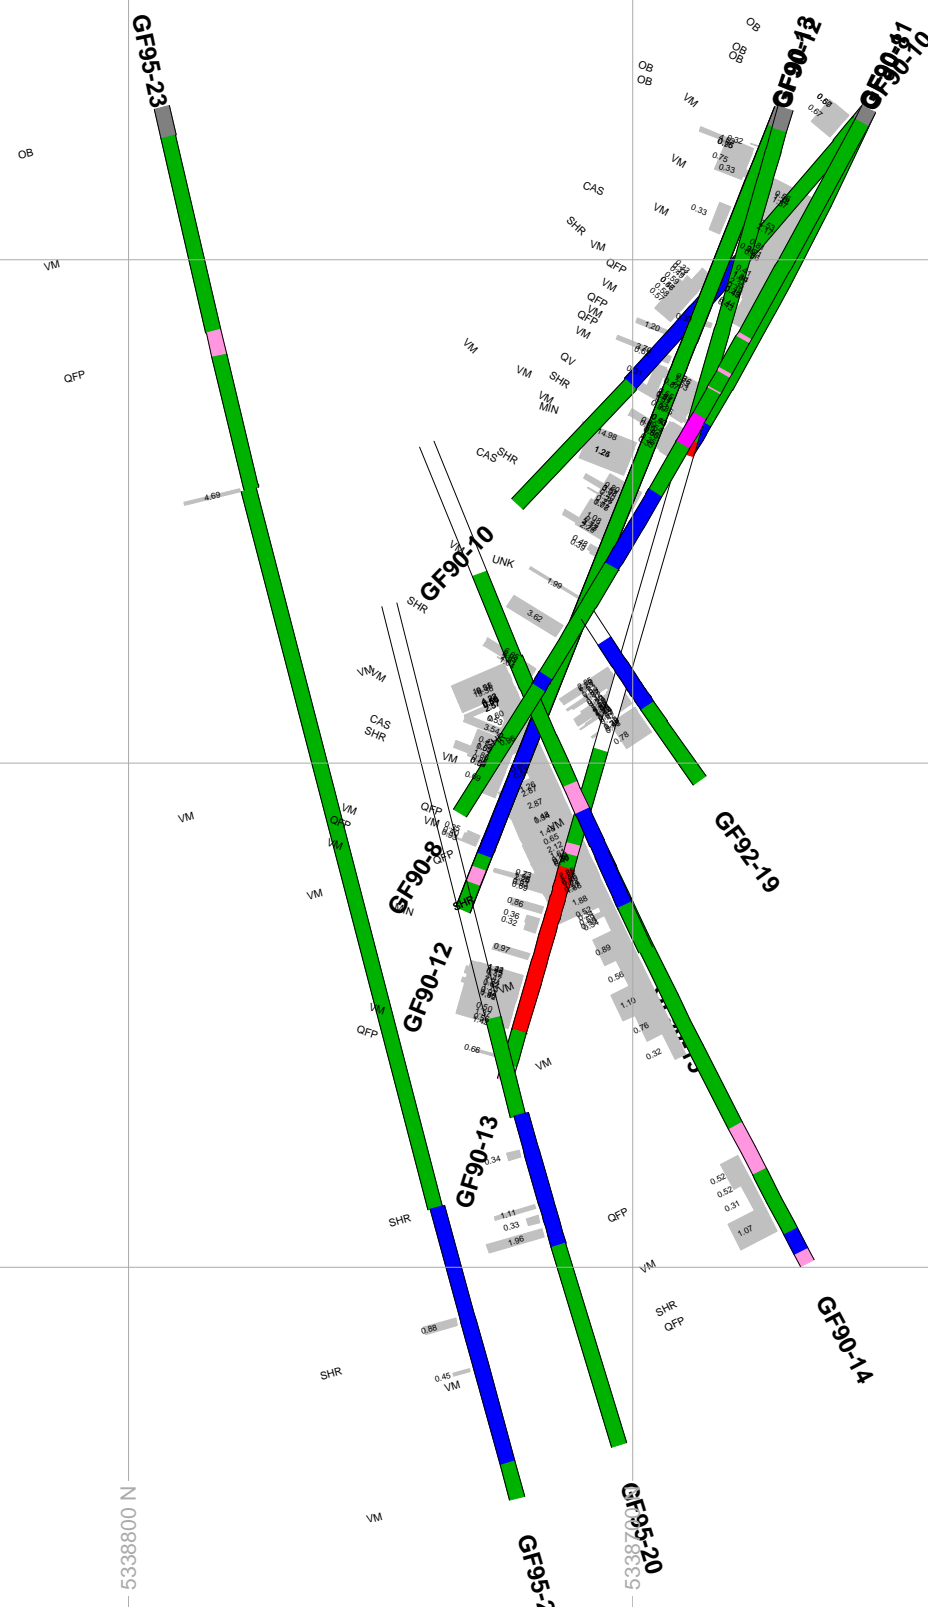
GF95-23

OB

VM

QFP

4.69

OB

OB
OB
OB

GF90-12

GF90-11

GF90-10

VM

0.32

0.75

0.33

VM

CAS

VM

0.33

SHR

VM

QFP

VM

QFP

VM

QFP

VM

1.20

VM

QV

VM

SHR

VM

MIN

CAS

SHR

4.98

1.25

0.48

GF90-10

UNK

1.99

SHR

3.62

VM

CAS

SHR

0.53

3.54

0.78

VM

GF92-19

VM

QFP

VM

2.87

VM

VM

QFP

GF90-8

0.86

0.36

0.32

1.88

0.89

VM

0.97

0.56

1.10

GF90-12

VM

QFP

0.76

0.32

0.66

VM

GF90-13

0.34

0.52

0.52

0.31

SHR

1.11

0.33

1.96

QFP

1.07

VM

SHR

QFP

GF90-14

0.88

SHR

0.45

VM

VM

5338800 N

5338700

GF95-20

GF95-2